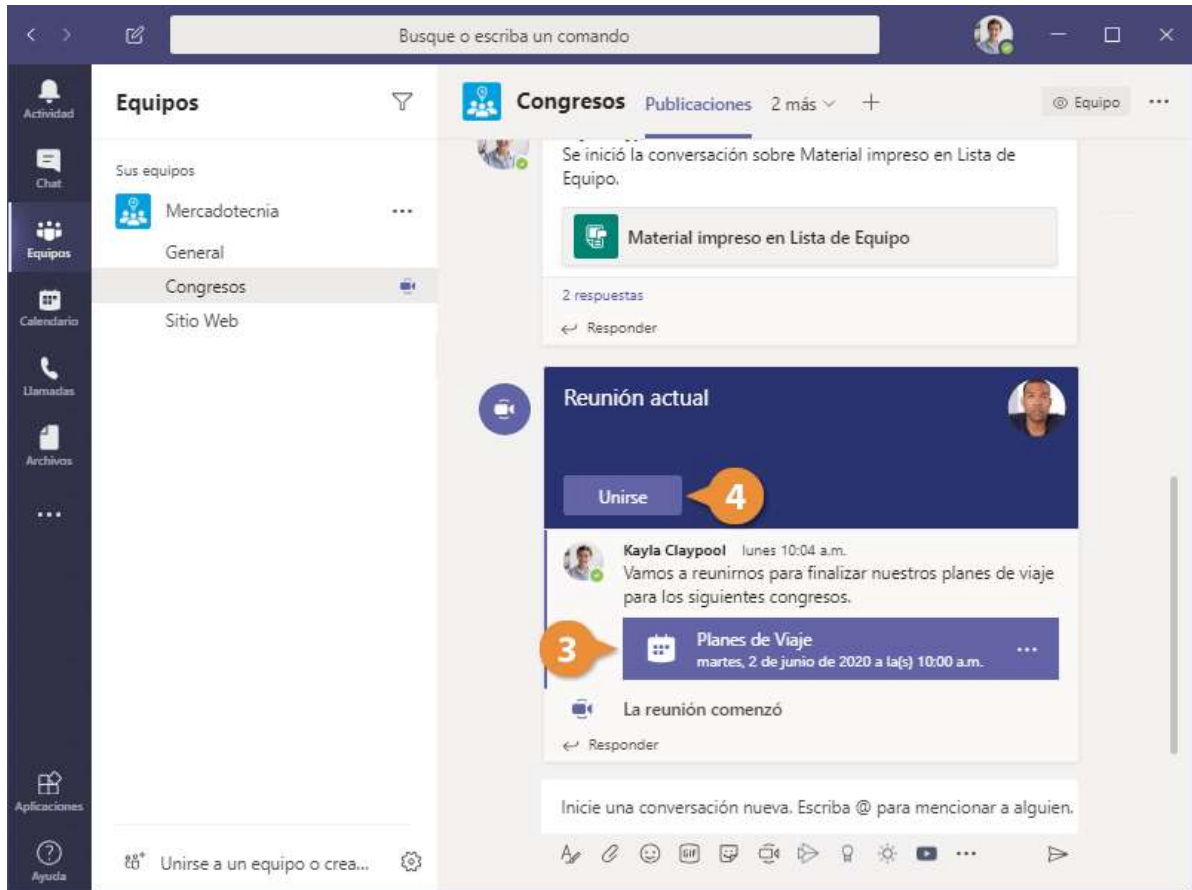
Busque o escriba un comando

Actividad
Chat
Equipos
Calendario
Llamadas
Archivos
...
Aplicaciones
Ayuda

Equipos

Sus equipos
Mercadotecnia ...
General
Congresos
Sitio Web

Unirse a un equipo o crea...

Congresos Publicaciones 2 más +
Equipo ...

Se inició la conversación sobre Material impreso en Lista de Equipo.

Material impreso en Lista de Equipo

2 respuestas
Responder

Reunión actual

Unirse
4

Kayla Claypool lunes 10:04 a.m.
Vamos a reunirnos para finalizar nuestros planes de viaje para los siguientes congresos.

3
Planes de Viaje
martes, 2 de junio de 2020 a la(s) 10:00 a.m.
...

La reunión comenzó
Responder

Inicie una conversación nueva. Escriba @ para mencionar a alguien.